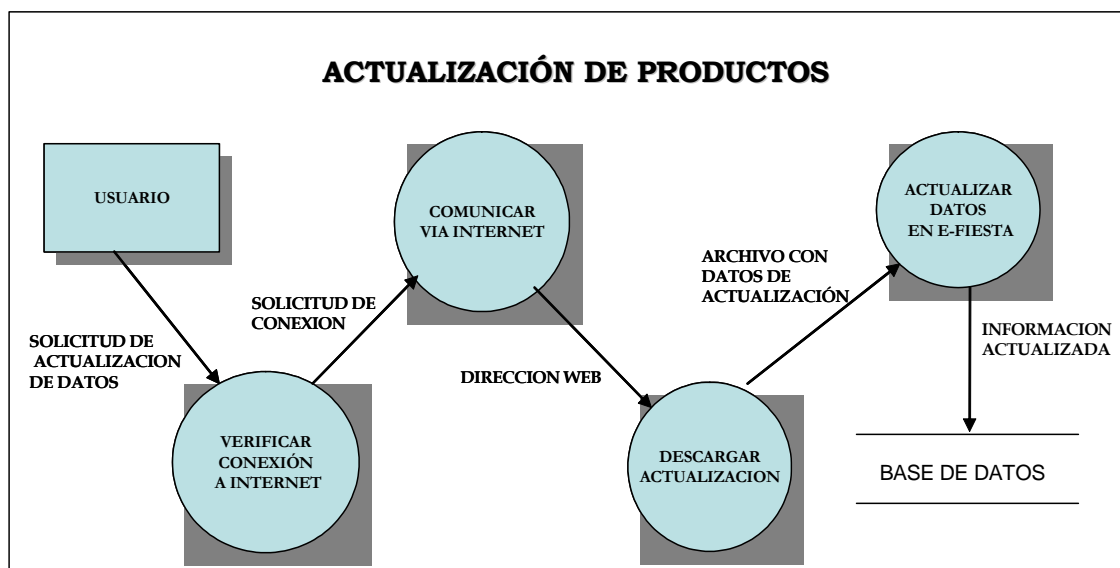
ACTUALIZACIÓN DE PRODUCTOS

USUARIO

SOLICITUD DE ACTUALIZACION DE DATOS

VERIFICAR CONEXIÓN A INTERNET

SOLICITUD DE CONEXION

COMUNICAR VIA INTERNET

DIRECCION WEB

DESCARGAR ACTUALIZACION

ARCHIVO CON DATOS DE ACTUALIZACIÓN

ACTUALIZAR DATOS EN E-FIESTA

INFORMACION ACTUALIZADA

BASE DE DATOS